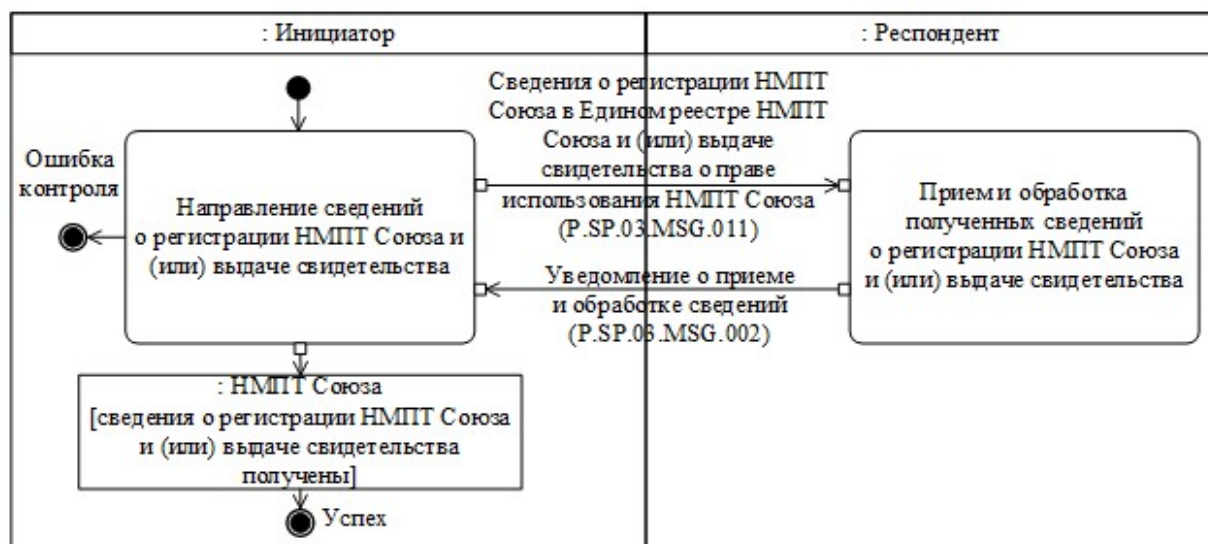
: Инициатор

: Респондент

Ошибка контроля

Направление сведений о регистрации НМПТ Союза и (или) выдаче свидетельства

Сведения о регистрации НМПТ Союза в Едином реестре НМПТ Союза и (или) выдаче свидетельства о праве использования НМПТ Союза (P.SP.03.MSG.011)

Прием и обработка полученных сведений о регистрации НМПТ Союза и (или) выдаче свидетельства

Уведомление о приеме и обработке сведений (P.SP.03.MSG.002)

: НМПТ Союза [сведения о регистрации НМПТ Союза и (или) выдаче свидетельства получены]

Успех